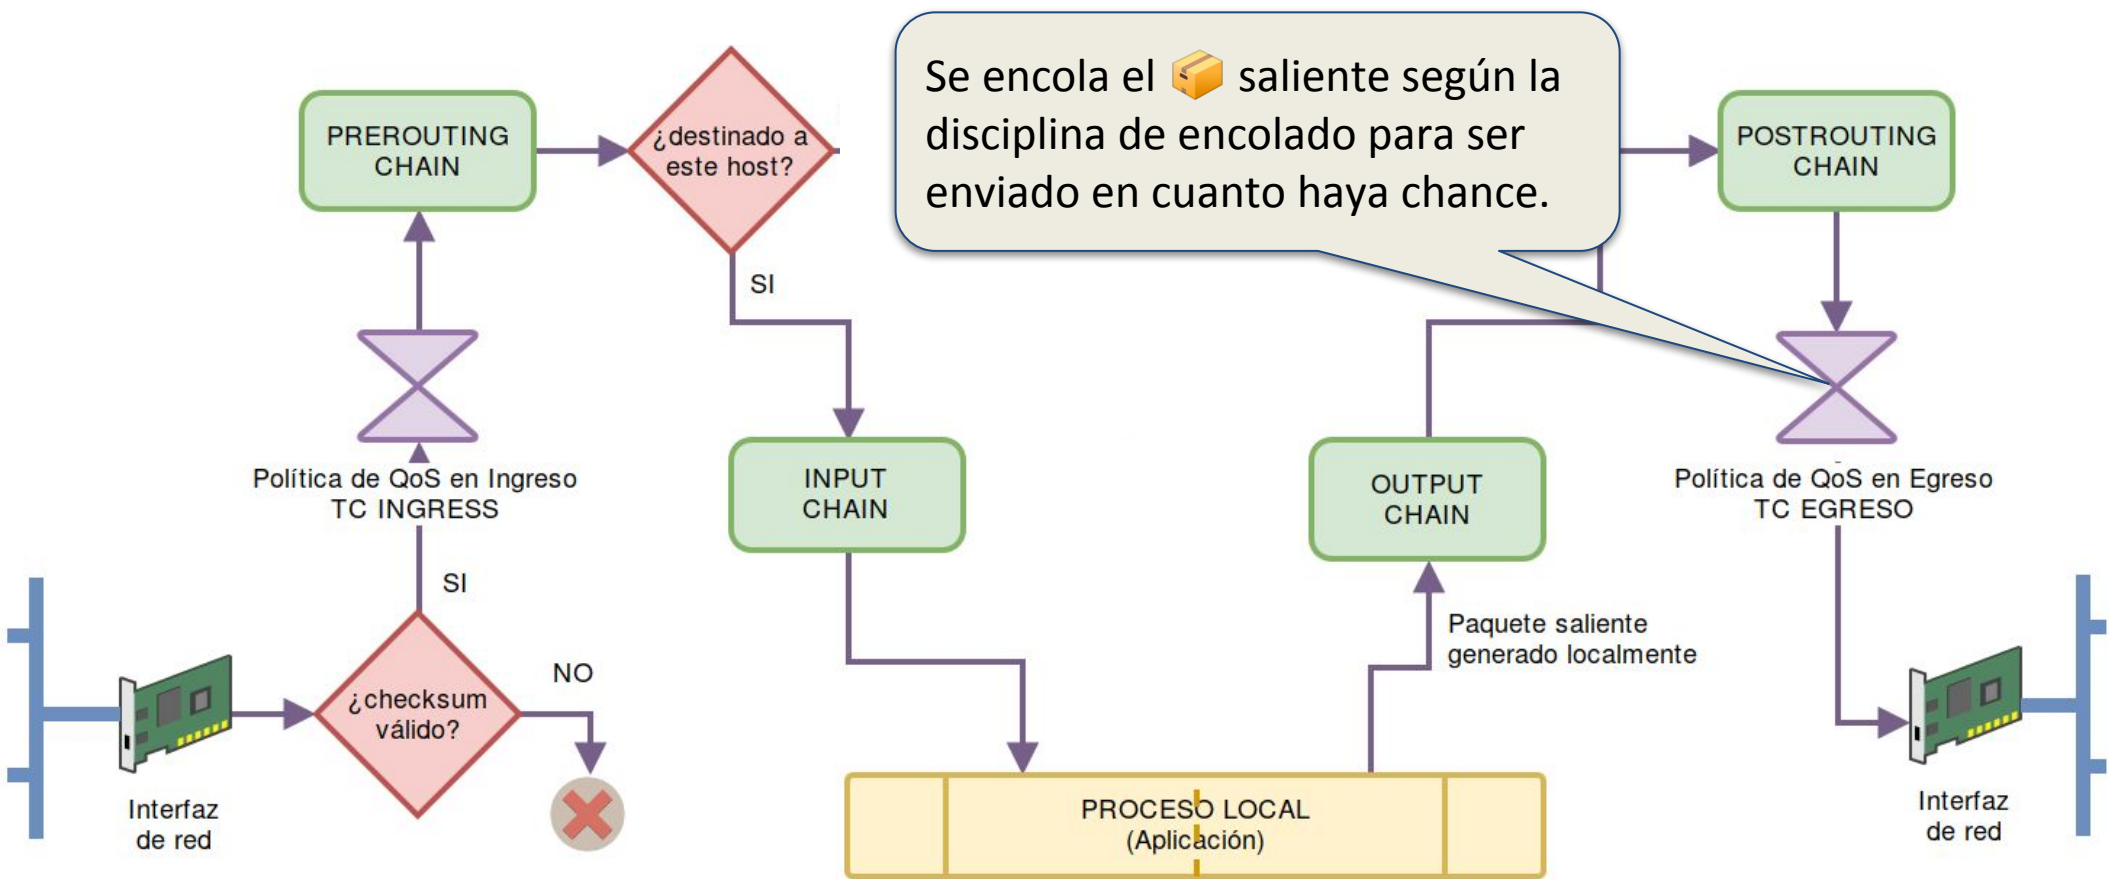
PREROUTING CHAIN

¿destinado a este host?

Se encola el 📦 saliente según la disciplina de encolado para ser enviado en cuanto haya chance.

POSTROUTING CHAIN

SI

Política de QoS en Ingreso
TC INGRESS

INPUT CHAIN

OUTPUT CHAIN

Política de QoS en Egreso
TC EGRESO

SI

NO

¿checksum válido?

Paquete saliente generado localmente

Interfaz de red

PROCESO LOCAL
(Aplicación)

Interfaz de red